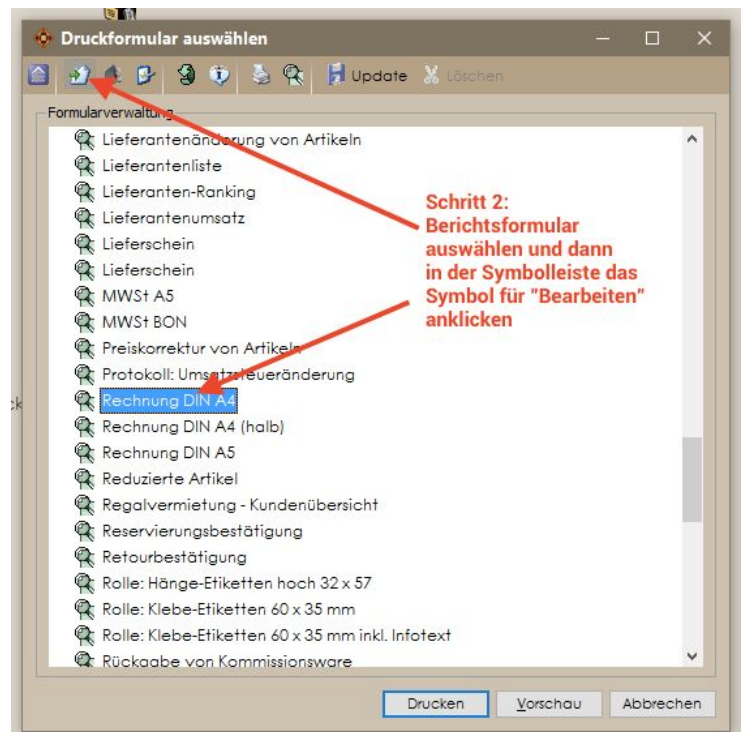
Druckformular auswählen

Update Löschen

Formularverwaltung

Lieferantenänderung von Artikeln
Lieferantenliste
Lieferanten-Ranking
Lieferantenumsatz
Lieferschein
Lieferschein
MWSt A5
MWSt BON
Preiskorrektur von Artikeln
Protokoll: Umsatzsteueränderung
Rechnung DIN A4
Rechnung DIN A4 (halb)
Rechnung DIN A5
Reduzierte Artikel
Regalvermietung - Kundenübersicht
Reservierungsbestätigung
Retourbestätigung
Rolle: Hänge-Etiketten hoch 32 x 57
Rolle: Klebe-Etiketten 60 x 35 mm
Rolle: Klebe-Etiketten 60 x 35 mm inkl. Infotext
Rückgabe von Kommissionsware

Schritt 2:
Berichtsformular auswählen und dann in der Symbolleiste das Symbol für "Bearbeiten" anklicken

Drucken Vorschau Abbrechen